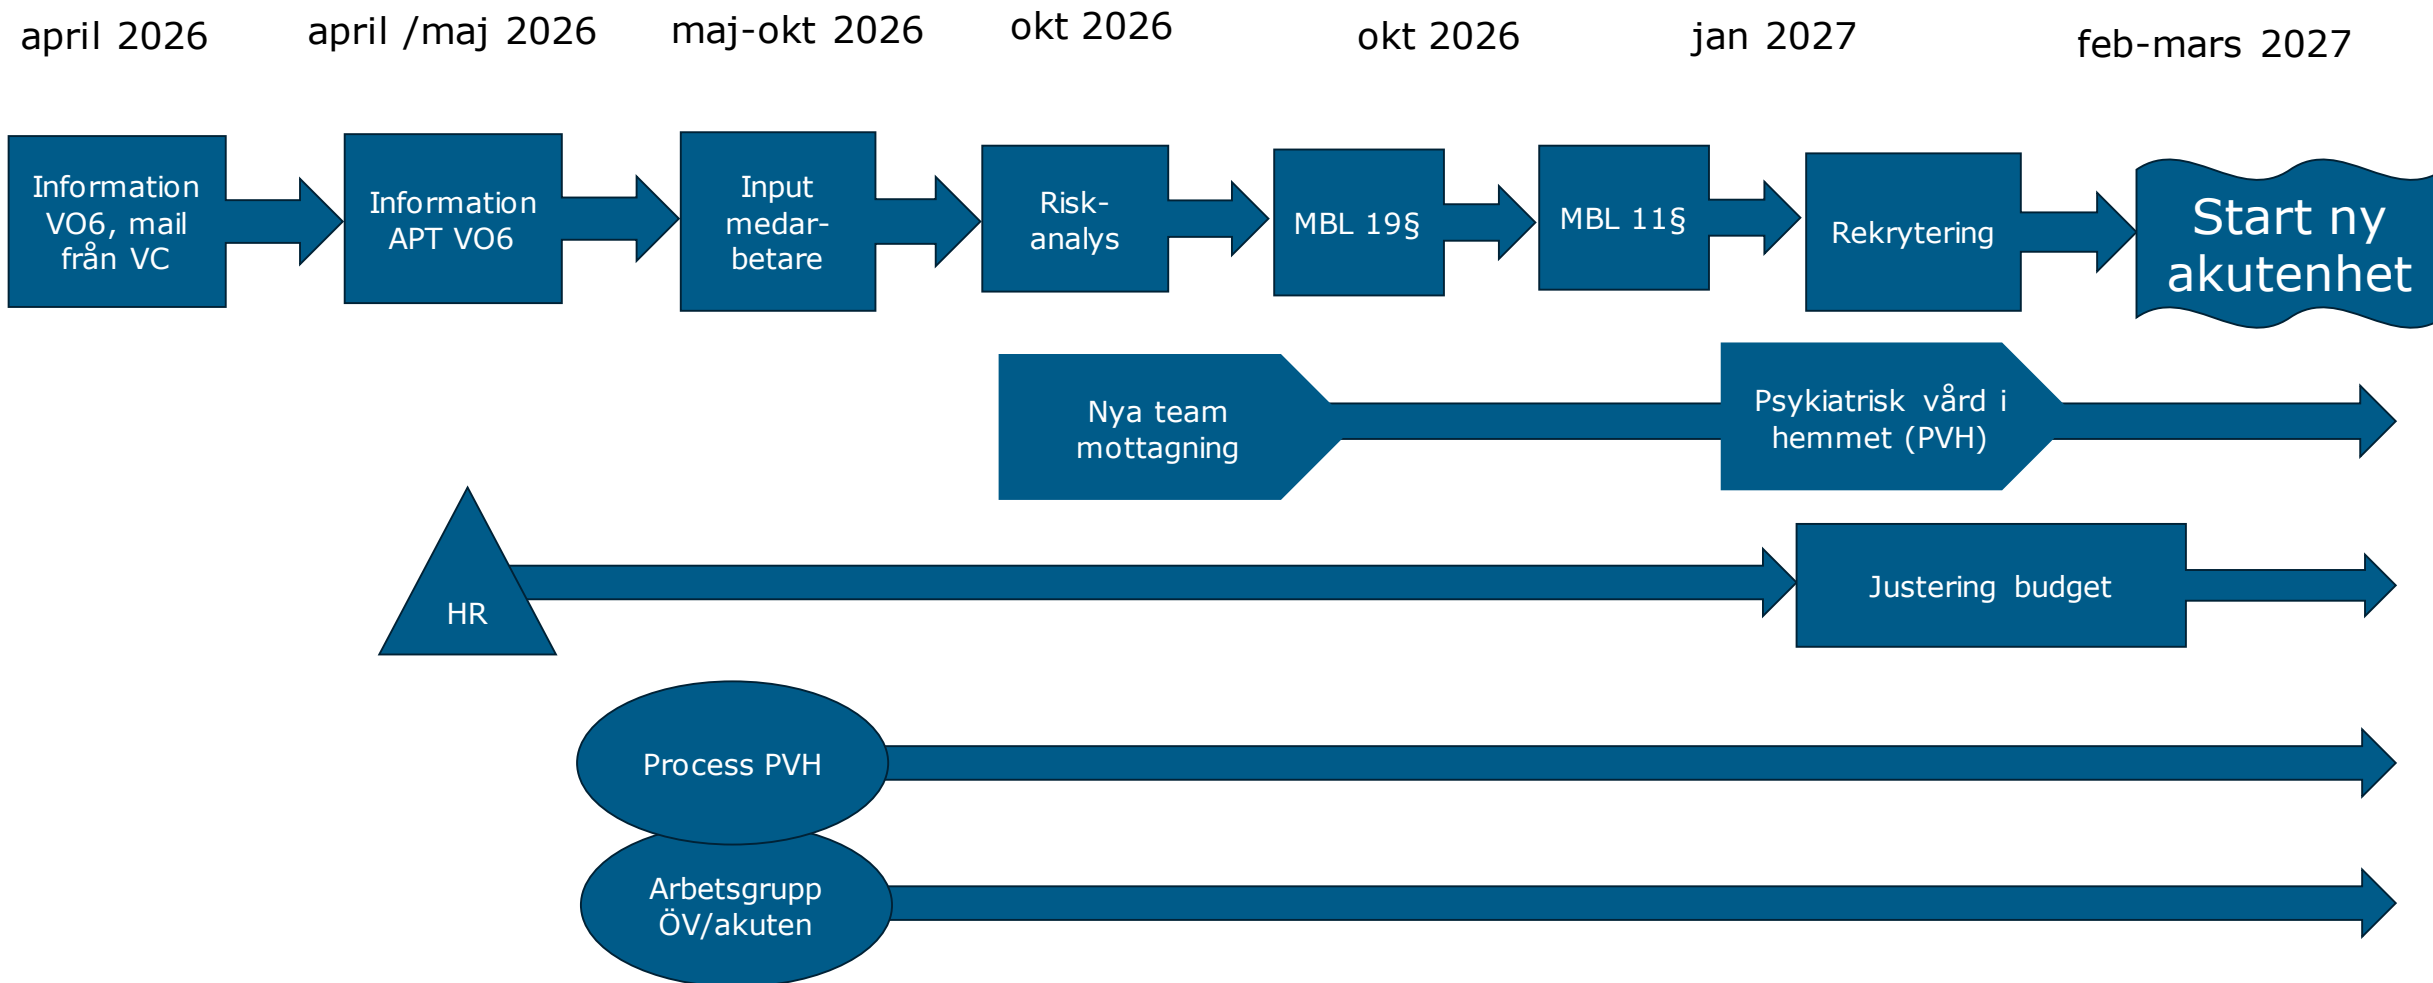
april 2026 april /maj 2026 maj-okt 2026 okt 2026 okt 2026 jan 2027 feb-mars 2027

Information VO6, mail från VC

Information APT VO6

Input medarbetare

Riskanalys

MBL 19§

MBL 11§

Rekrytering

Start ny akutenhet

Nya team mottagning

Psykiatrisk vård i hemmet (PVH)

HR

Justering budget

Process PVH

Arbetsgrupp ÖV/akuten